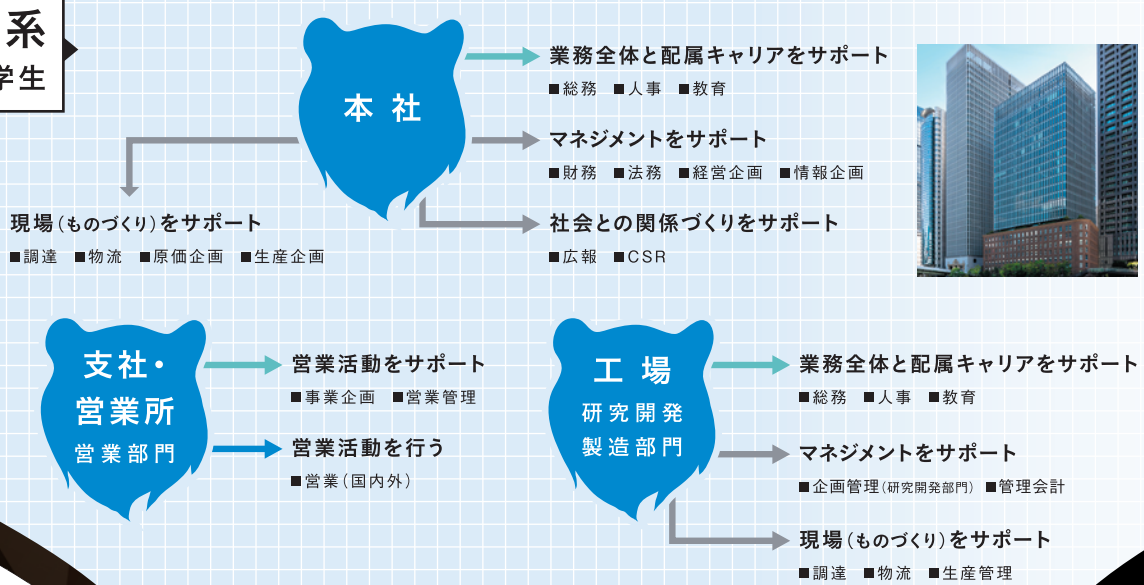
系
学生

本社

業務全体と配属キャリアをサポート
■総務　■人事　■教育

マネジメントをサポート
■財務　■法務　■経営企画　■情報企画

現場（ものづくり）をサポート
■調達　■物流　■原価企画　■生産企画

社会との関係づくりをサポート
■広報　■CSR

支社・営業所
営業部門

営業活動をサポート
■事業企画　■営業管理

営業活動を行う
■営業（国内外）

工場
研究開発
製造部門

業務全体と配属キャリアをサポート
■総務　■人事　■教育

マネジメントをサポート
■企画管理（研究開発部門）　■管理会計

現場（ものづくり）をサポート
■調達　■物流　■生産管理